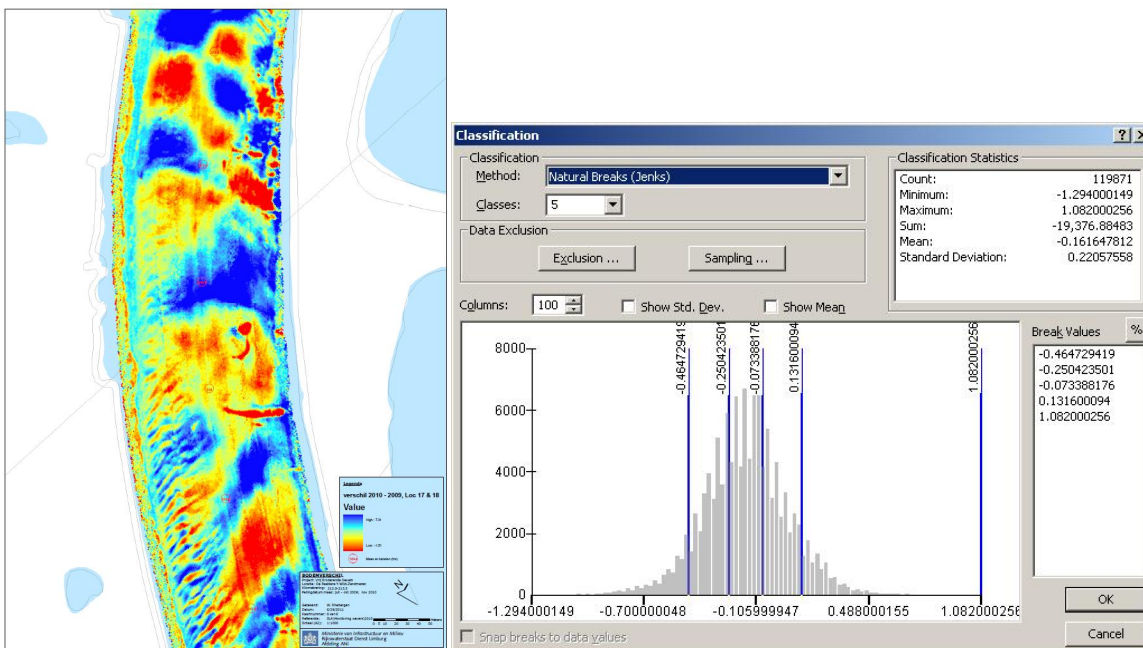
Legenda
verschil 2010 - 2009, Loc 17 & 18
Value
High : 7,54
Low : -1,29

BODEMVERSCHIL

Ministerie van Infrastructuur en Milieu
Rijkswaterstaat Dienst Limburg

Classification

Classification
Method: Natural Breaks (Jenks)
Classes: 5

Data Exclusion
Exclusion ...
Sampling ...

Classification Statistics
| | |
|---|---|
| Count: | 119871 |
| Minimum: | -1.294000149 |
| Maximum: | 1.082000256 |
| Sum: | -19,376.88483 |
| Mean: | -0.161647812 |
| Standard Deviation: | 0.22057558 |

Columns: 100
Show Std. Dev.
Show Mean

8000
6000
4000
2000
0
-0.464729419
-0.250423501
-0.073388176
0.131600094
1.082000256
-1.294000149
-0.700000048
-0.105999947
0.488000155
1.082000256

Break Values
%
-0.464729419
-0.250423501
-0.073388176
0.131600094
1.082000256

Snap breaks to data values
OK
Cancel